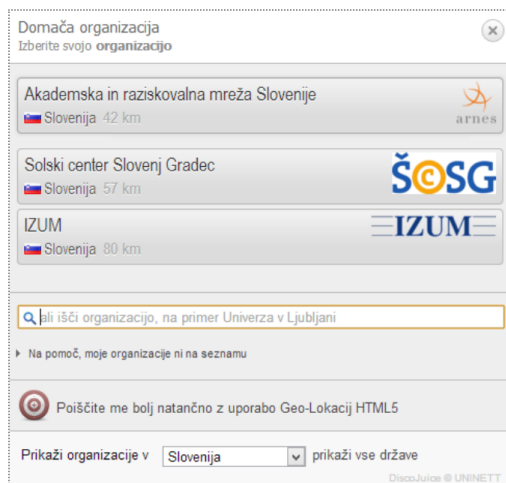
Domača organizacija
Izberite svojo **organizacijo**

Akademska in raziskovalna mreža Slovenije
Slovenija 42 km
arnes

Solski center Slovenj Gradec
Slovenija 57 km
ŠCSG

IZUM
Slovenija 80 km
IZUM

ali išči organizacijo, na primer Univerza v Ljubljani

Na pomoč, moje organizacije ni na seznamu

Poiščite me bolj natančno z uporabo Geo-Lokacij HTML5

Prikaži organizacije v Slovenija prikaži vse države

DiscoJuice © UNINETT